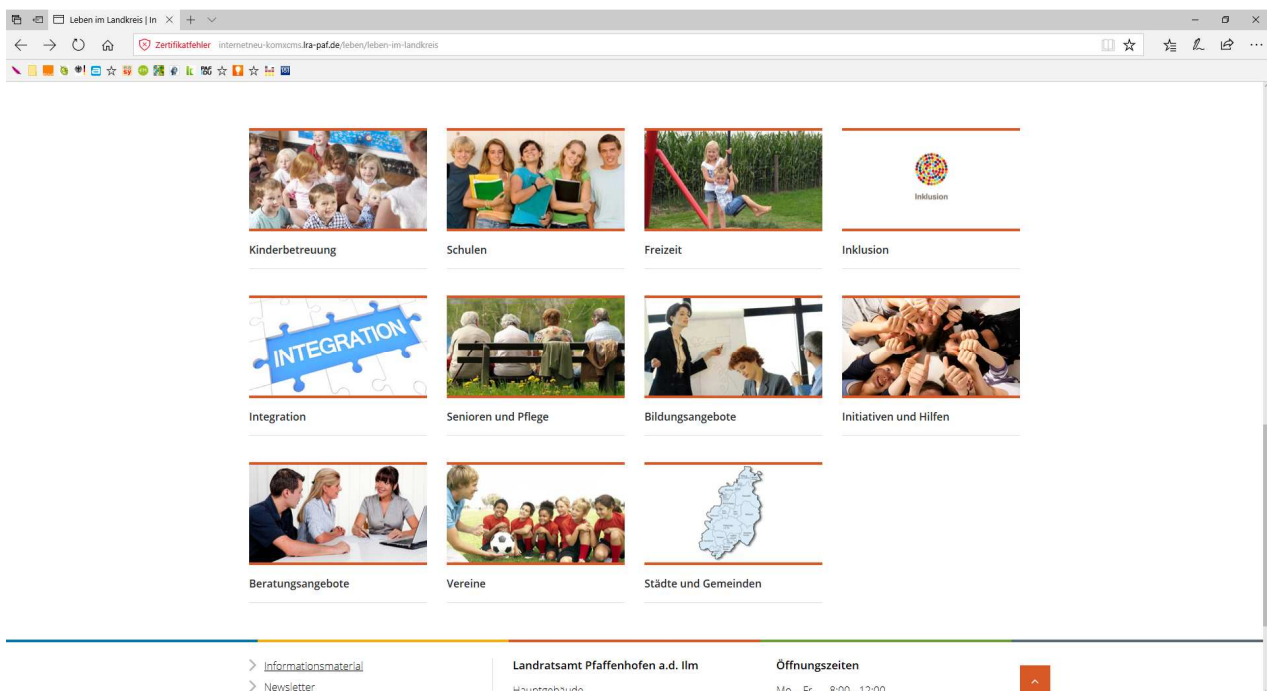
Leben im Landkreis | In ×

Zertifikatfehler internetneu-komxcms.lra-paf.de/leben/leben-im-landkreis

Inklusion

Kinderbetreuung

Schulen

Freizeit

Inklusion

INTEGRATION

Integration

Senioren und Pflege

Bildungsangebote

Initiativen und Hilfen

Beratungsangebote

Vereine

Städte und Gemeinden

Informationsmaterial

Newsletter

Landratsamt Pfaffenhofen a.d. Ilm

Hauptgebäude

Öffnungszeiten

Mo - Fr 8:00 - 12:00